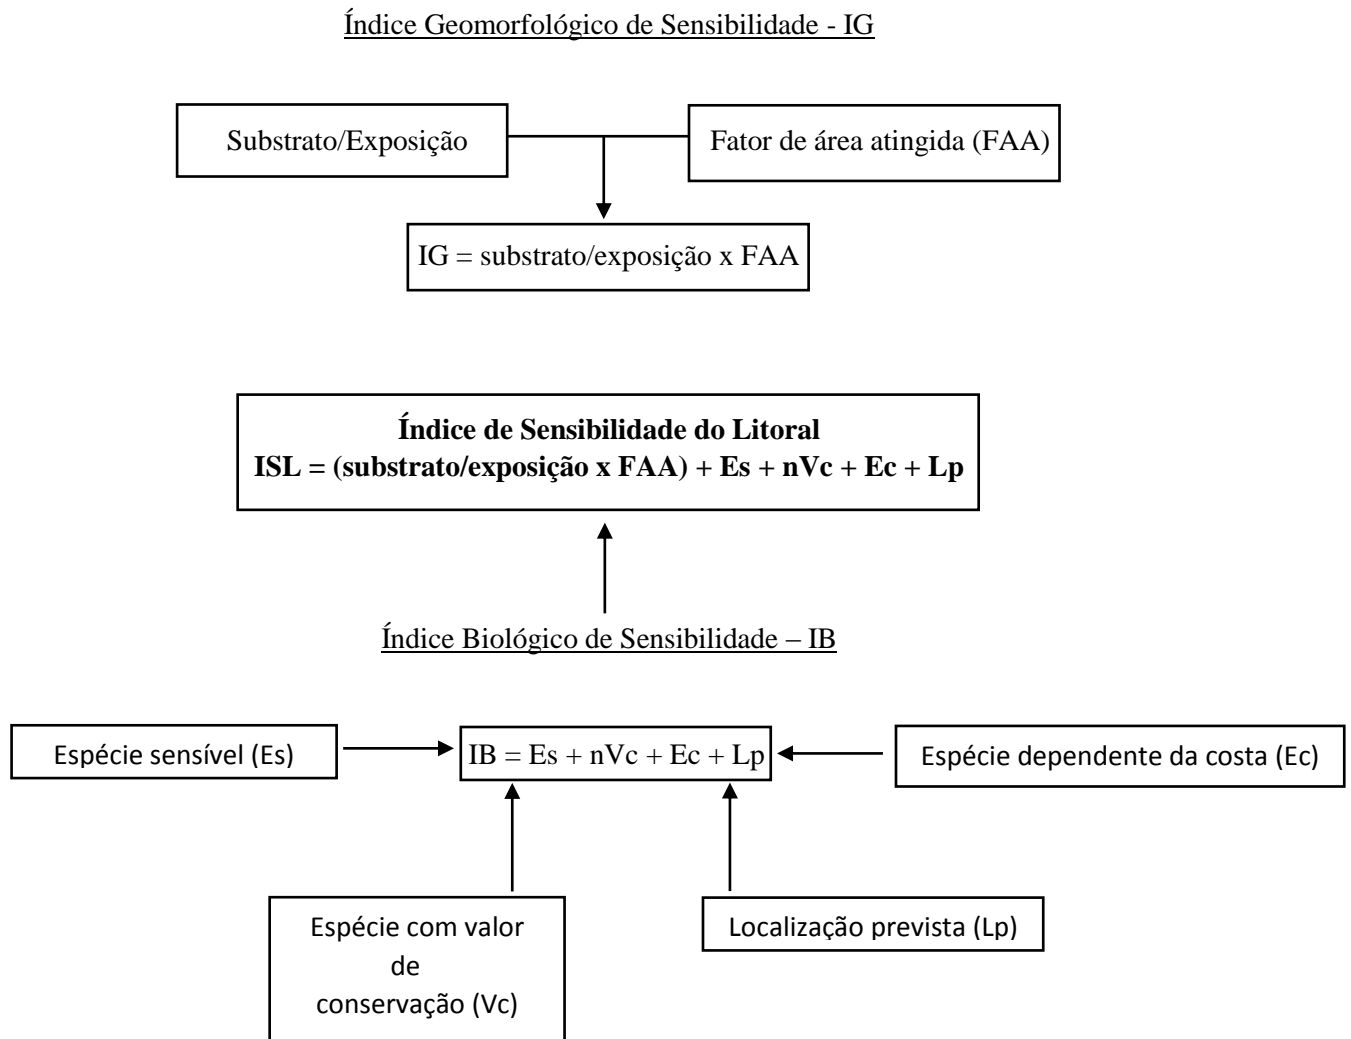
Índice Geomorfológico de Sensibilidade - IG

Substrato/Exposição

Fator de área atingida (FAA)

IG = substrato/exposição x FAA

**Índice de Sensibilidade do Litoral**
**ISL = (substrato/exposição x FAA) + Es + nVc + Ec + Lp**

Índice Biológico de Sensibilidade – IB

Espécie sensível (Es)

IB = Es + nVc + Ec + Lp

Espécie dependente da costa (Ec)

Espécie com valor de conservação (Vc)

Localização prevista (Lp)